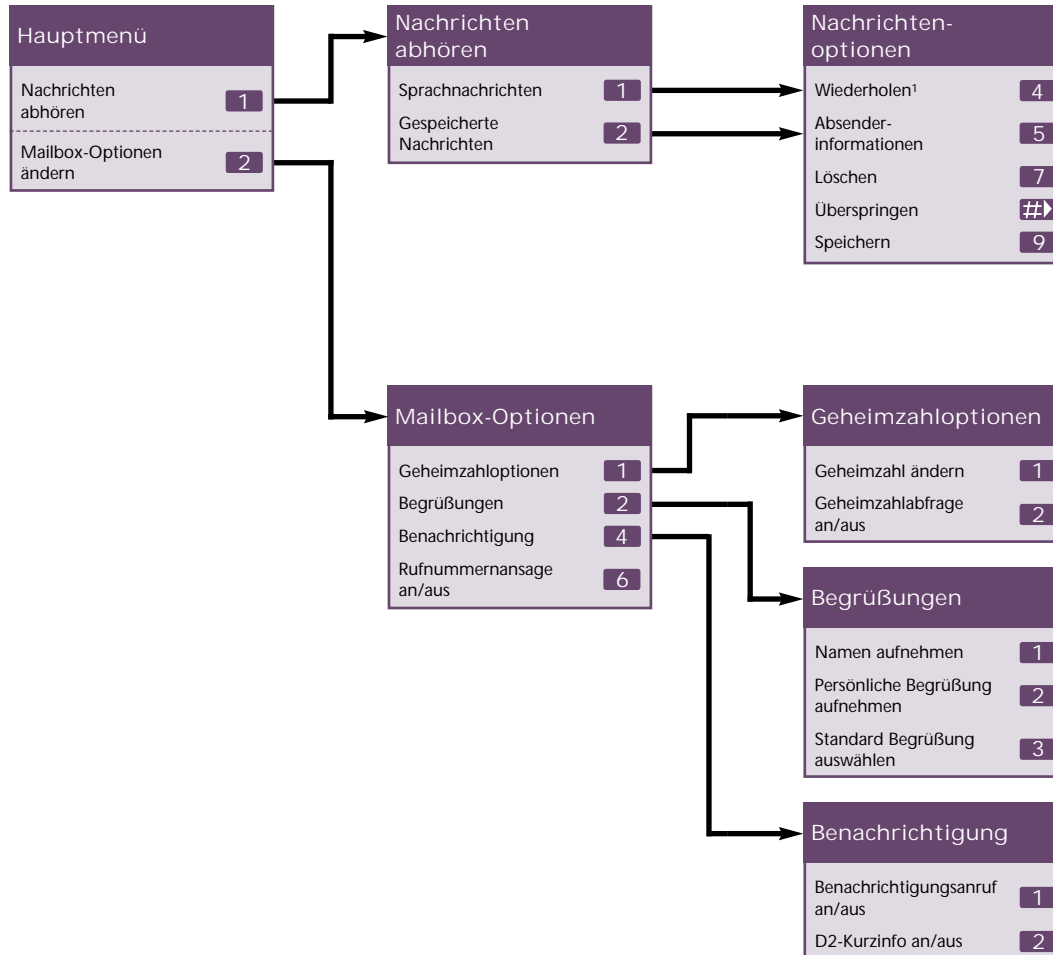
Hauptmenü

Nachrichten abhören 1

Mailbox-Optionen ändern 2

Nachrichten abhören

Sprachnachrichten 1

Gespeicherte Nachrichten 2

Nachrichtenoptionen

Wiederholen¹ 4

Absenderinformationen 5

Löschen 7

Überspringen #

Speichern 9

Mailbox-Optionen

Geheimzahloptionen 1

Begrüßungen 2

Benachrichtigung 4

Rufnummernansage an/aus 6

Geheimzahloptionen

Geheimzahl ändern 1

Geheimzahlabfrage an/aus 2

Begrüßungen

Namen aufnehmen 1

Persönliche Begrüßung aufnehmen 2

Standard Begrüßung auswählen 3

Benachrichtigung

Benachrichtigungsanruf an/aus 1

D2-Kurzinfo an/aus 2